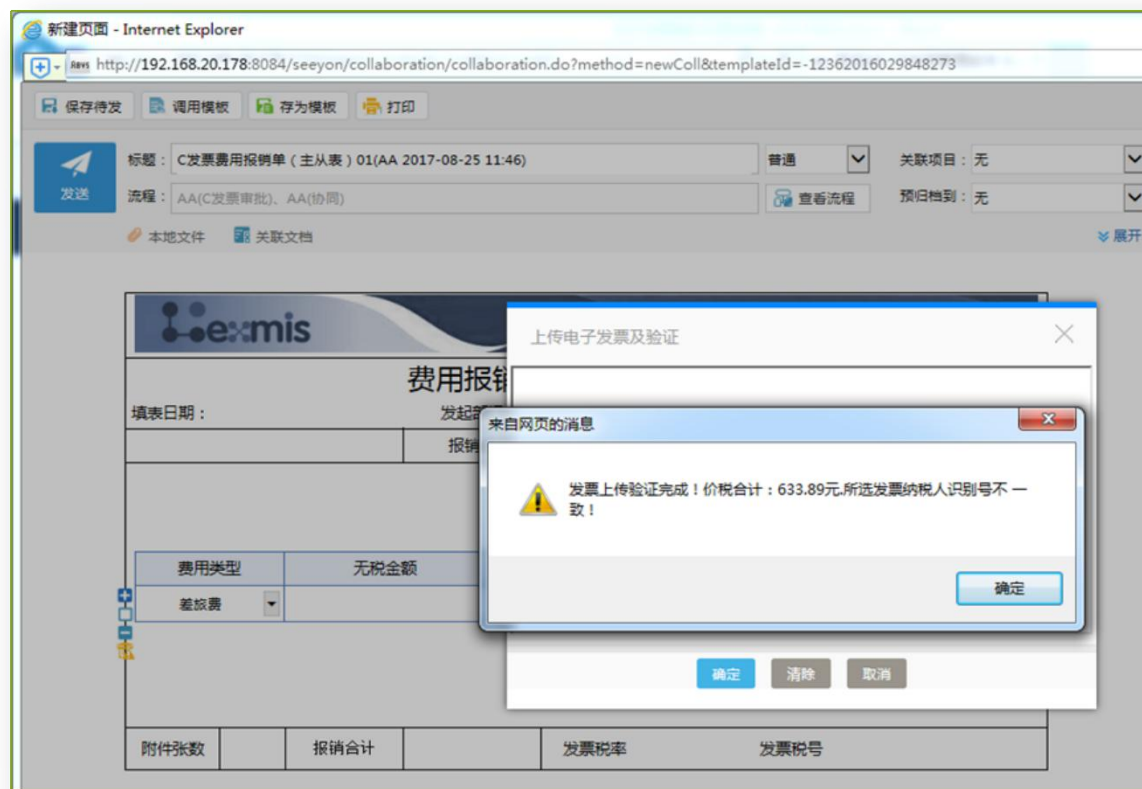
新建页面 - Internet Explorer

http://192.168.20.178:8084/seeyon/collaboration/collaboration.do?method=newColl&templateId=-1236201602984827з

保存待发　调用模板　存为模板　打印

发送

标题：C发票费用报销单（主从表）01(AA 2017-08-25 11:46)　普通　关联项目：无

流程：AA(C发票审批)、AA(协同)　查看流程　预归档到：无

本地文件　关联文档　展开

exmis

费用报销

填表日期：　发起

报销

费用类型　无税金额

差旅费

附件张数　报销合计　发票税率　发票税号

上传电子发票及验证

来自网页的消息

发票上传验证完成！价税合计：633.89元,所选发票纳税人识别号不 一致！

确定

确定　清除　取消